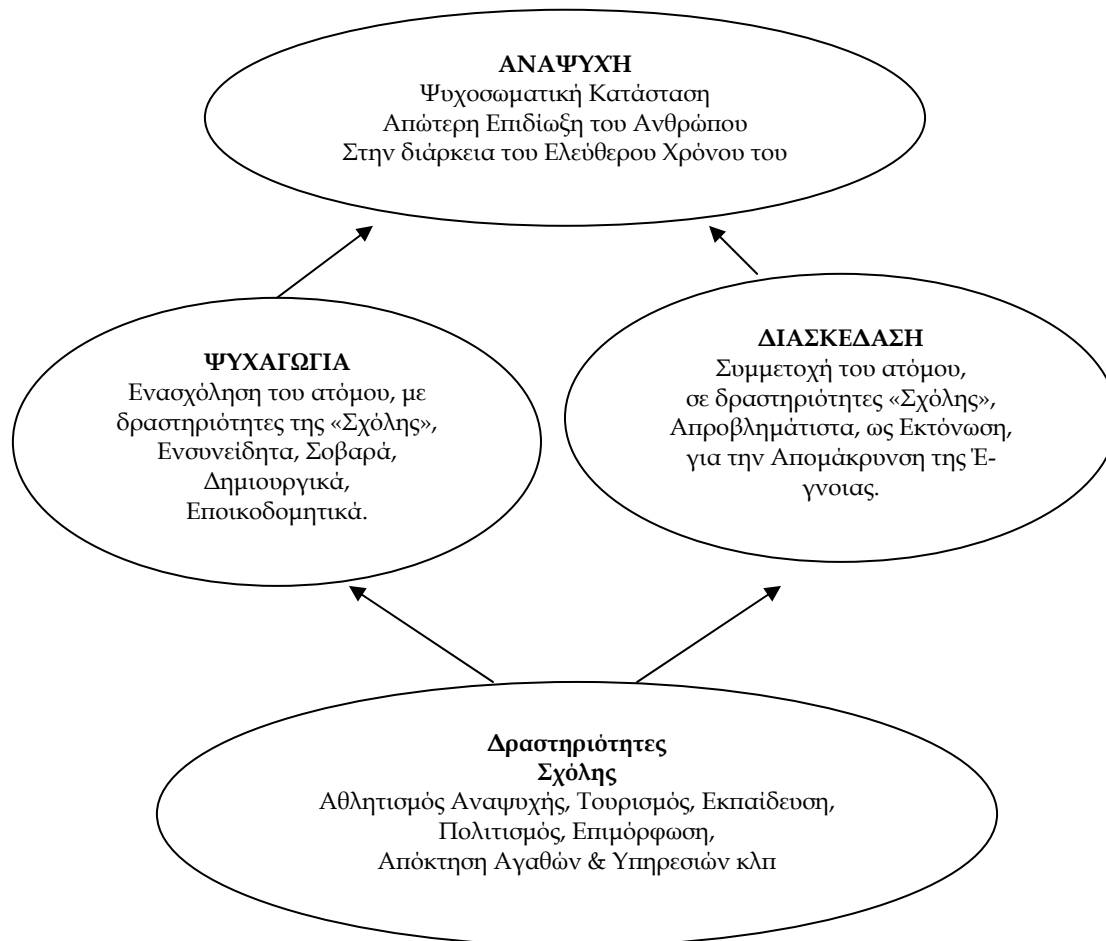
ΑΝΑΨΥΧΉ
Ψυχοσωματική Κατάσταση
Απώτερη Επιδίωξη του Ανθρώπου
Στην διάρκεια του Ελεύθερου Χρόνου του

ΨΥΧΑΓΩΓΙΑ
Ενασχόληση του ατόμου, με δραστηριότητες της «Σχόλης», Ενσυνείδητα, Σοβαρά, Δημιουργικά, Εποικοδομητικά.

ΔΙΑΣΚΕΔΑΣΗ
Συμμετοχή του ατόμου, σε δραστηριότητες «Σχόλης», Απροβλημάτιστα, ως Εκτόνωση, για την Απομάκρυνση της Έγνοιας.

Δραστηριότητες
Σχόλης
Αθλητισμός Αναψυχής, Τουρισμός, Εκπαίδευση, Πολιτισμός, Επιμόρφωση, Απόκτηση Αγαθών & Υπηρεσιών κλπ